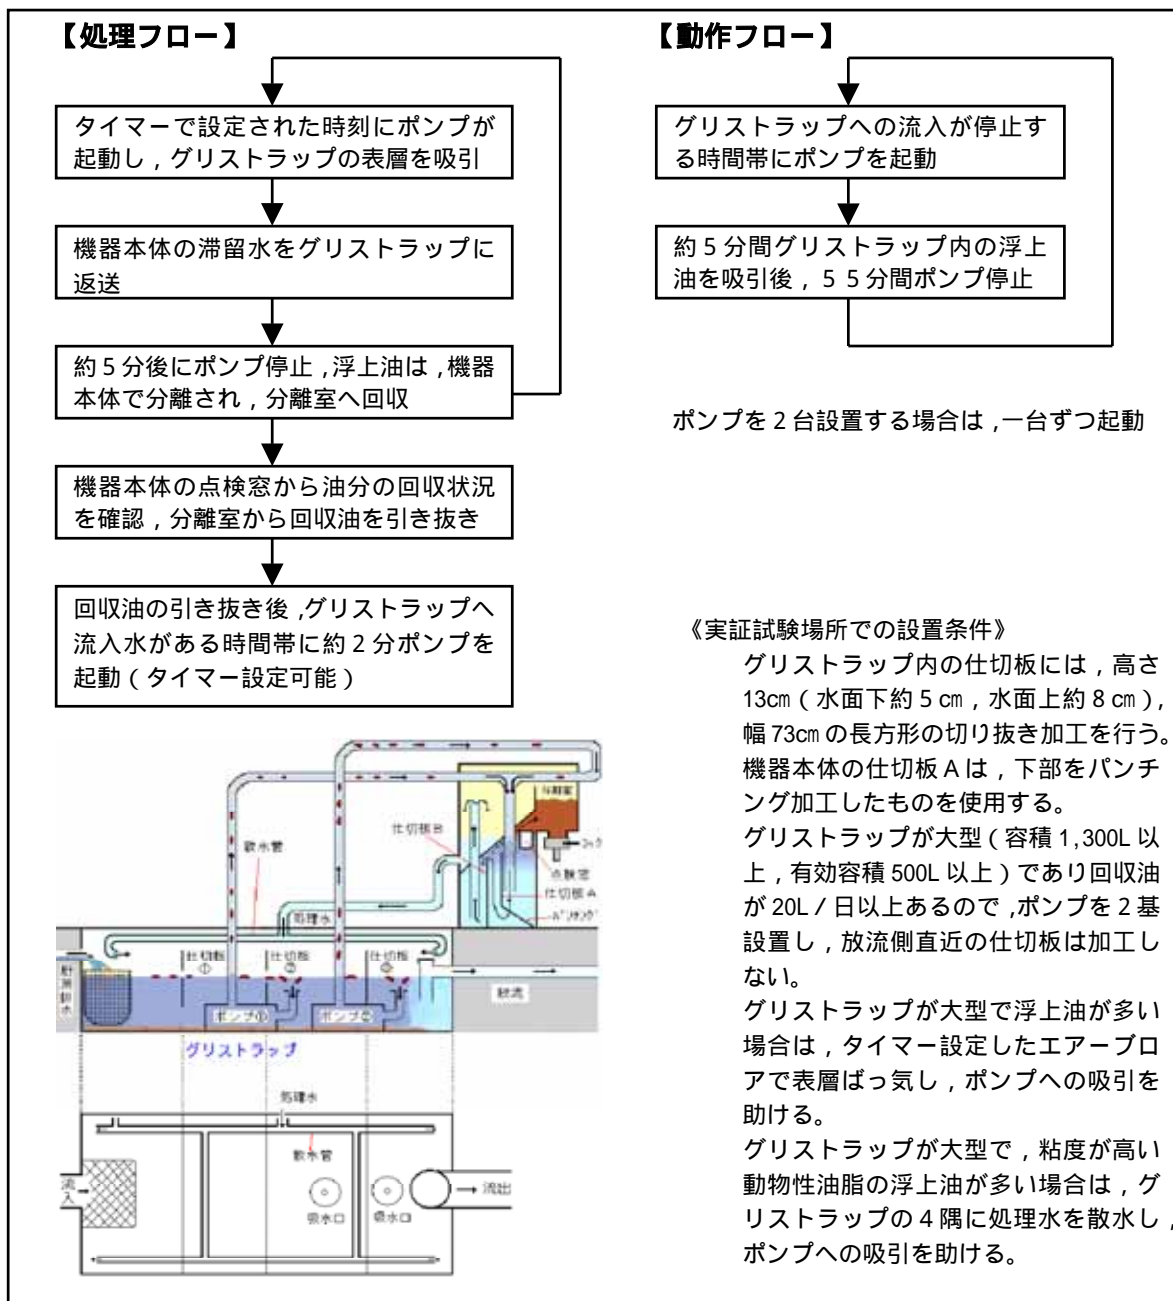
【処理フロー】

タイマーで設定された時刻にポンプが起動し，グリストラップの表層を吸引

機器本体の滞留水をグリストラップに返送

約 5 分後にポンプ停止，浮上油は，機器本体で分離され，分離室へ回収

機器本体の点検窓から油分の回収状況を確認，分離室から回収油を引き抜き

回収油の引き抜き後，グリストラップへ流入水がある時間帯に約 2 分ポンプを起動（タイマー設定可能）

散水管
仕切板B
分離室
点検窓
仕切板A
処理水
仕切板①
仕切板②
仕切板③
放流
ポンプ①
ポンプ②
グリストラップ
処理水
散水管
流入
吸水口
吸水口
流出

【動作フロー】

グリストラップへの流入が停止する時間帯にポンプを起動

約 5 分間グリストラップ内の浮上油を吸引後，5 5 分間ポンプ停止

ポンプを 2 台設置する場合は，一台ずつ起動

《実証試験場所での設置条件》

グリストラップ内の仕切板には，高さ 13cm（水面下約 5 cm，水面上約 8 cm），幅 73cm の長方形の切り抜き加工を行う。

機器本体の仕切板 A は，下部をパンチング加工したものを使用する。

グリストラップが大型（容積 1,300L 以上，有効容積 500L 以上）であり回収油が 20L／日以上あるので，ポンプを 2 基設置し，放流側直近の仕切板は加工しない。

グリストラップが大型で浮上油が多い場合は，タイマー設定したエアーブロアで表層ばっ気し，ポンプへの吸引を助ける。

グリストラップが大型で，粘度が高い動物性油脂の浮上油が多い場合は，グリストラップの 4 隅に処理水を散水し，ポンプへの吸引を助ける。